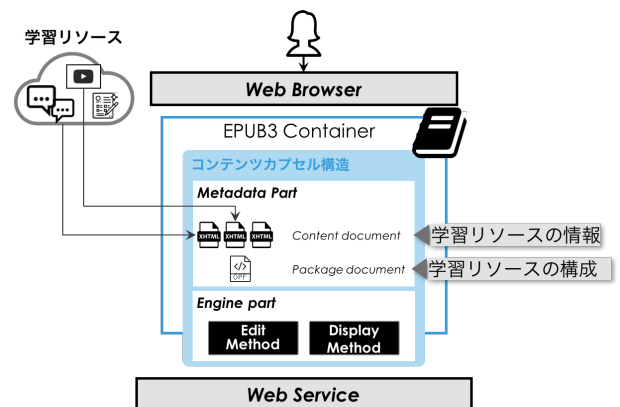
学習リソース

Web Browser

EPUB3 Container

コンテンツカプセル構造

Metadata Part

XHTML XHTML XHTML

Content document

学習リソースの情報

OPF

Package document

学習リソースの構成

Engine part

Edit Method

Display Method

Web Service